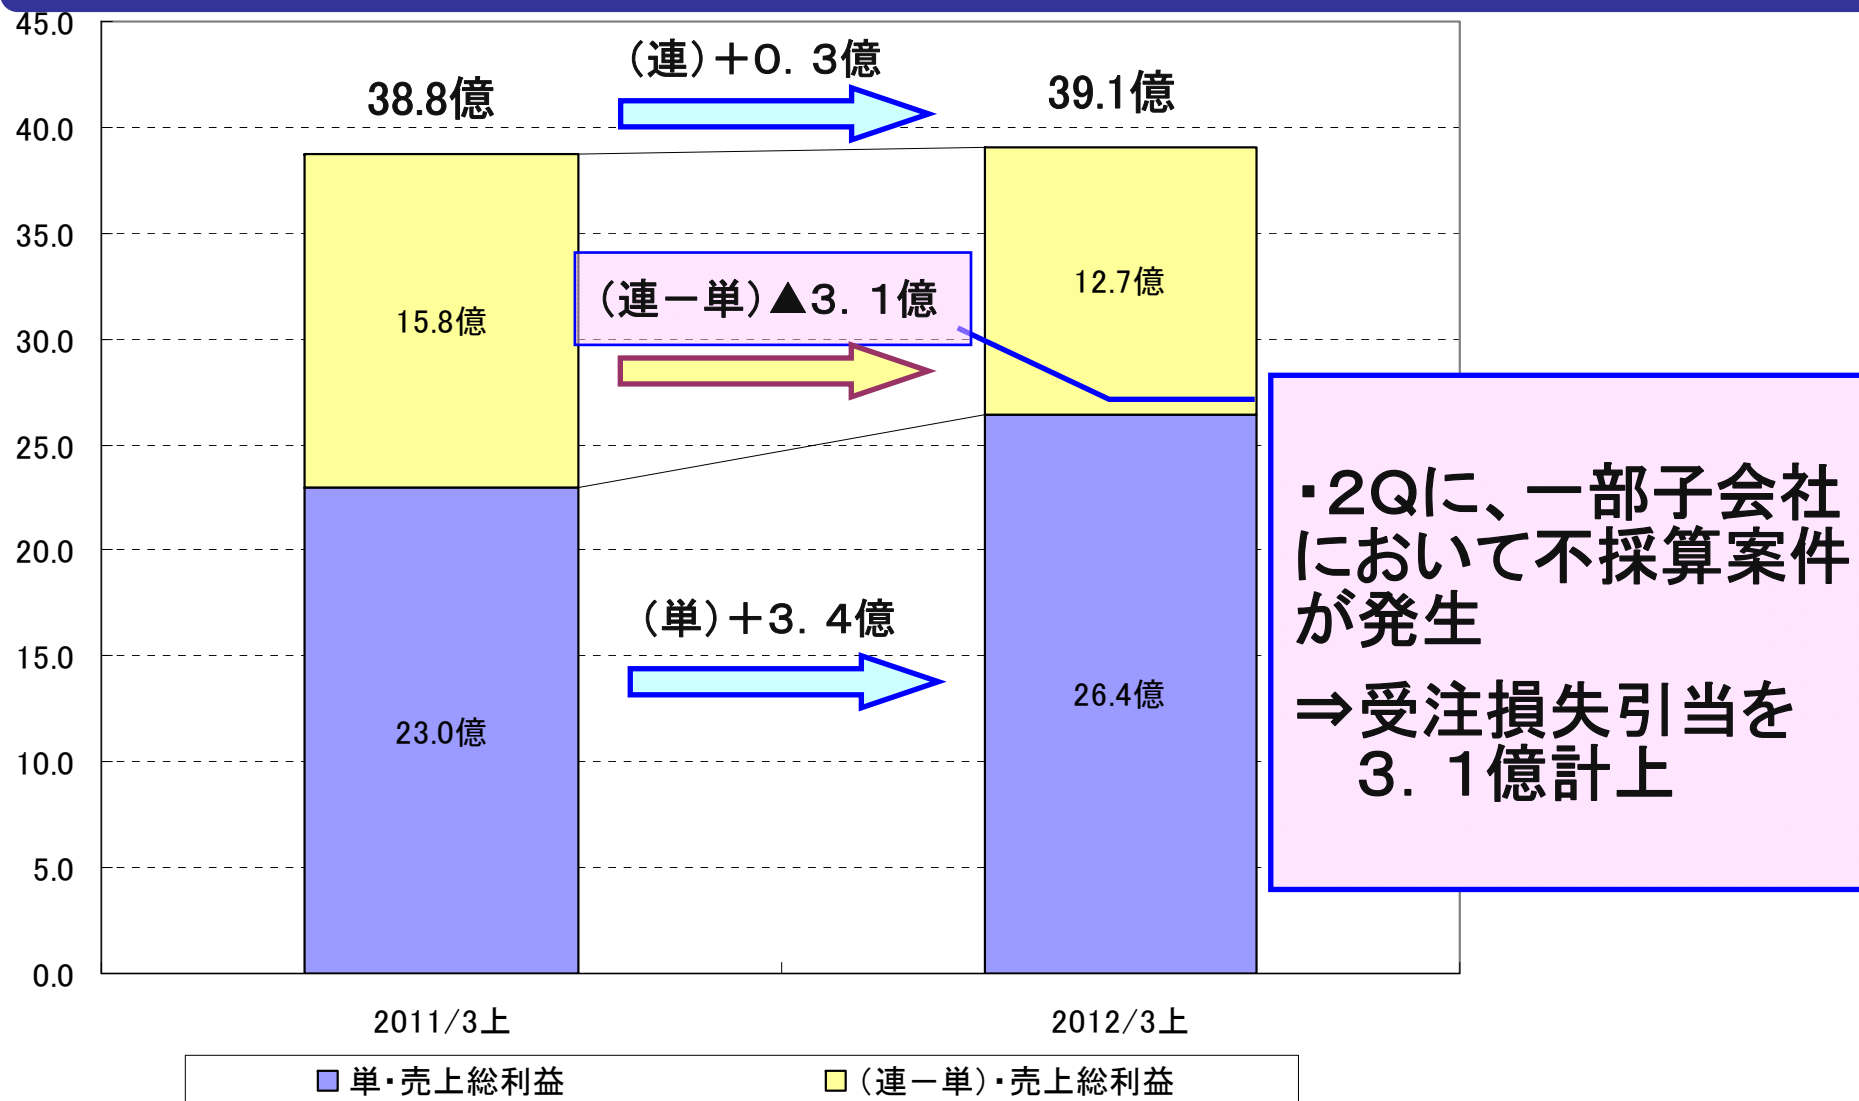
45.0
40.0
35.0
30.0
25.0
20.0
15.0
10.0
5.0
0.0

（連）＋0．3億

38.8億

39.1億

15.8億

（連ー単）▲3．1億

12.7億

（単）＋3．4億

23.0億

26.4億

・2Qに、一部子会社において不採算案件が発生

⇒受注損失引当を 3．1億計上

2011/3上

2012/3上

単・売上総利益

（連ー単）・売上総利益